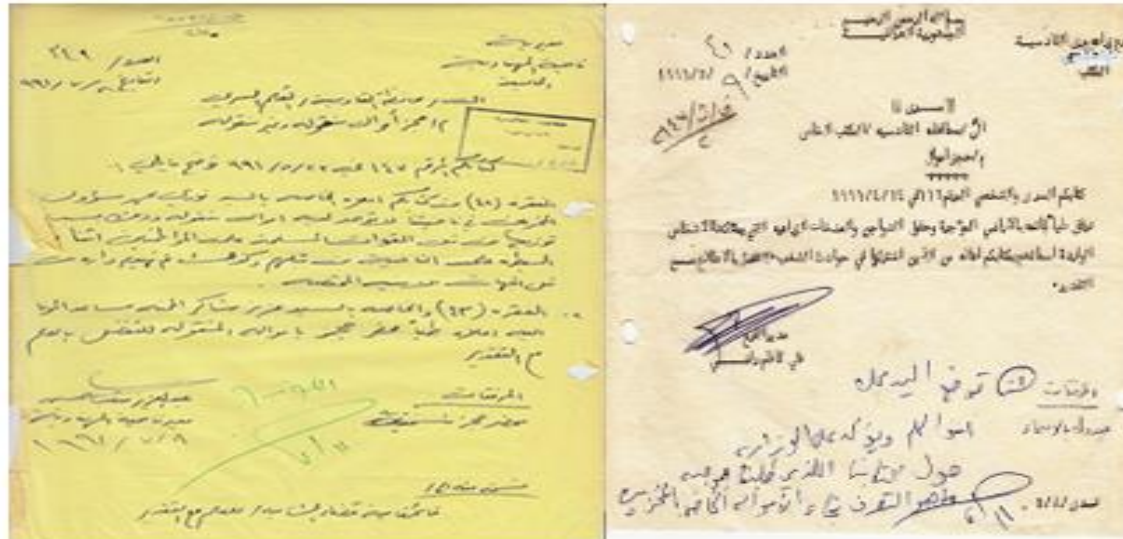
بسم الله الرحمن الرحيم
الجمهورية العراقية

العدد
التاريخ ١٩٦١/٦/

السيد
الى مساعد الشؤون الفنية

كتابكم المرقم ... في ١٩٦١/٤/١٤

تؤدي الينا ... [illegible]

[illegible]

مدير ...

المرفقات
توضع اليه ... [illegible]

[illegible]

العدد ٢٤٩
التاريخ ١٩٦١/ /

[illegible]

كتابكم المرقم ١٤٧ في ١٩٦١/٣/ ...

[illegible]

الفقرة (٤٣) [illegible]

مع التقدير

المرفقات

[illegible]